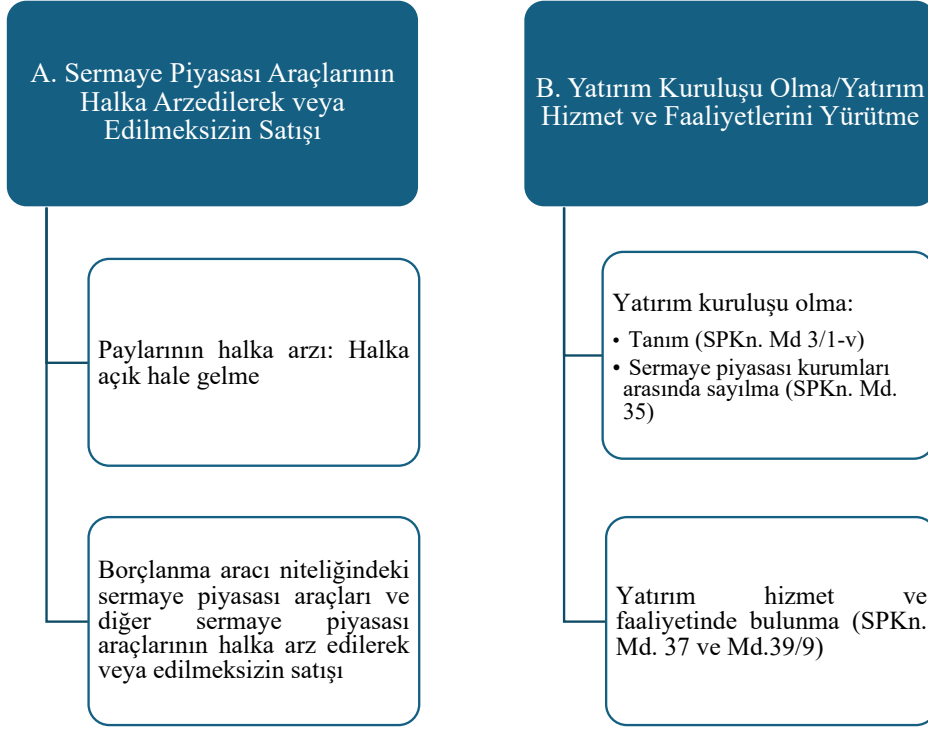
A. Sermaye Piyasası Araçlarının Halka Arzedilerek veya Edilmeksizin Satışı

Paylarının halka arzı: Halka açık hale gelme

Borçlanma aracı niteliğindeki sermaye piyasası araçları ve diğer sermaye piyasası araçlarının halka arz edilerek veya edilmeksizin satışı

B. Yatırım Kuruluşu Olma/Yatırım Hizmet ve Faaliyetlerini Yürütme

Yatırım kuruluşu olma:
• Tanım (SPKn. Md 3/1-v)
• Sermaye piyasası kurumları arasında sayılma (SPKn. Md. 35)

Yatırım hizmet ve faaliyetinde bulunma (SPKn. Md. 37 ve Md.39/9)